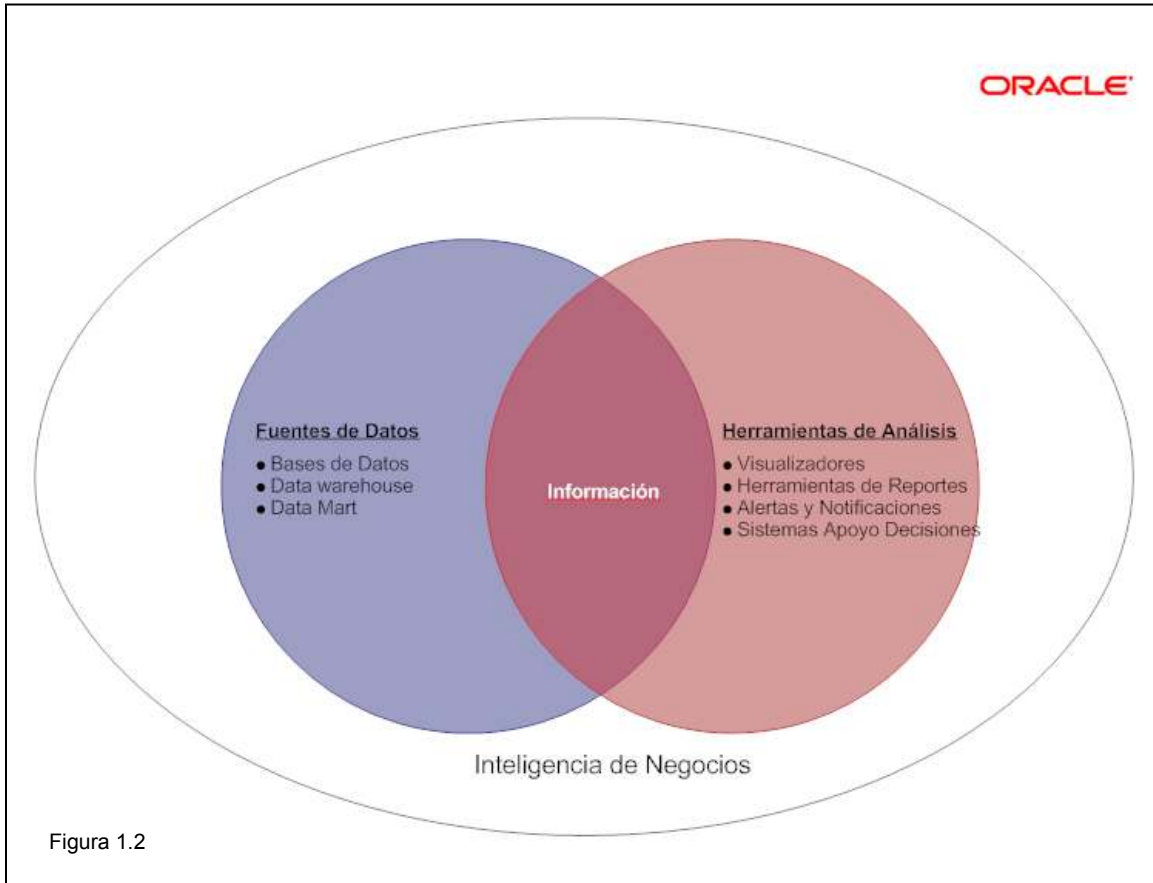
ORACLE

Fuentes de Datos
• Bases de Datos
• Data warehouse
• Data Mart

Información

Herramientas de Análisis
• Visualizadores
• Herramientas de Reportes
• Alertas y Notificaciones
• Sistemas Apoyo Decisiones

Inteligencia de Negocios

Figura 1.2